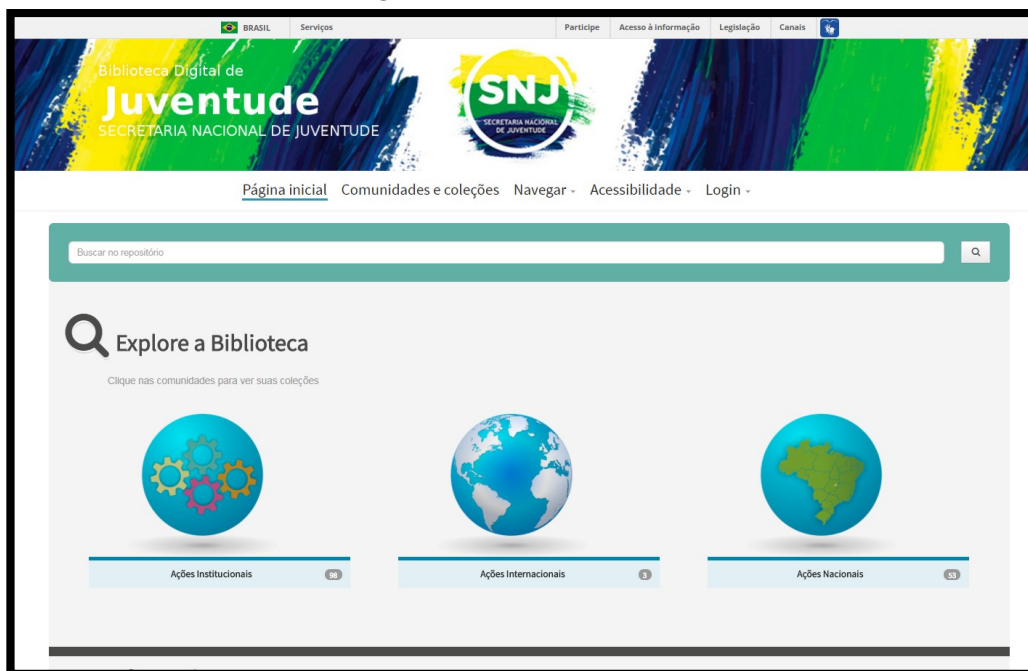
BRASIL Serviços

Participe Acesso à informação Legislação Canais

Biblioteca Digital de
Juventude
SECRETARIA NACIONAL DE JUVENTUDE

SNJ
SECRETARIA NACIONAL DE JUVENTUDE

Página inicial Comunidades e coleções Navegar Acessibilidade Login

Buscar no repositório

Explore a Biblioteca

Clique nas comunidades para ver suas coleções

Ações Institucionais 98

Ações Internacionais 3

Ações Nacionais 53